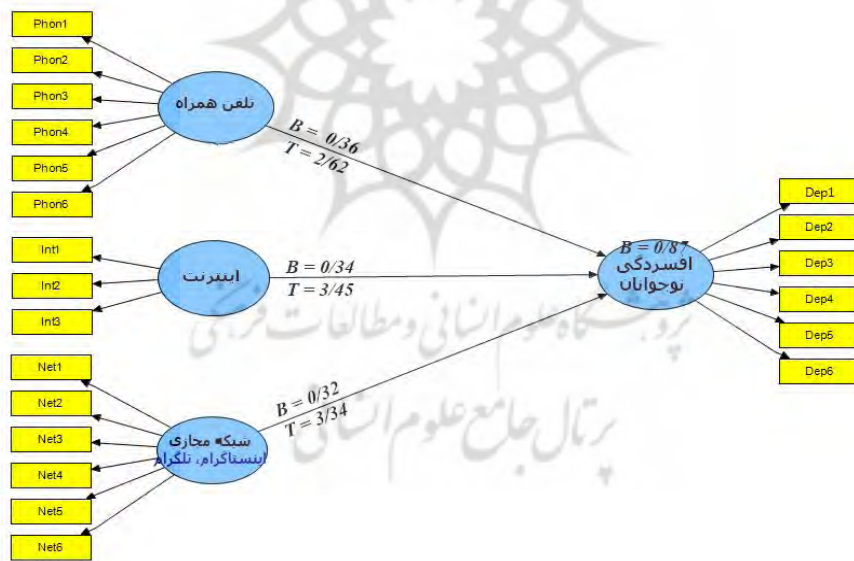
Phon1
Phon2
Phon3
Phon4
Phon5
Phon6
تلفن همراه
$B = 0/36$
$T = 2/62$
Int1
Int2
Int3
اینترنت
$B = 0/34$
$T = 3/45$
Net1
Net2
Net3
Net4
Net5
Net6
شبکه مجازی
اینستاگرام، تلگرام
$B = 0/32$
$T = 3/34$
$B = 0/87$
افسردگی نوجوانان
Dep1
Dep2
Dep3
Dep4
Dep5
Dep6
پژوهشگاه علوم انسانی و مطالعات فرهنگی
پرتال جامع علوم انسانی